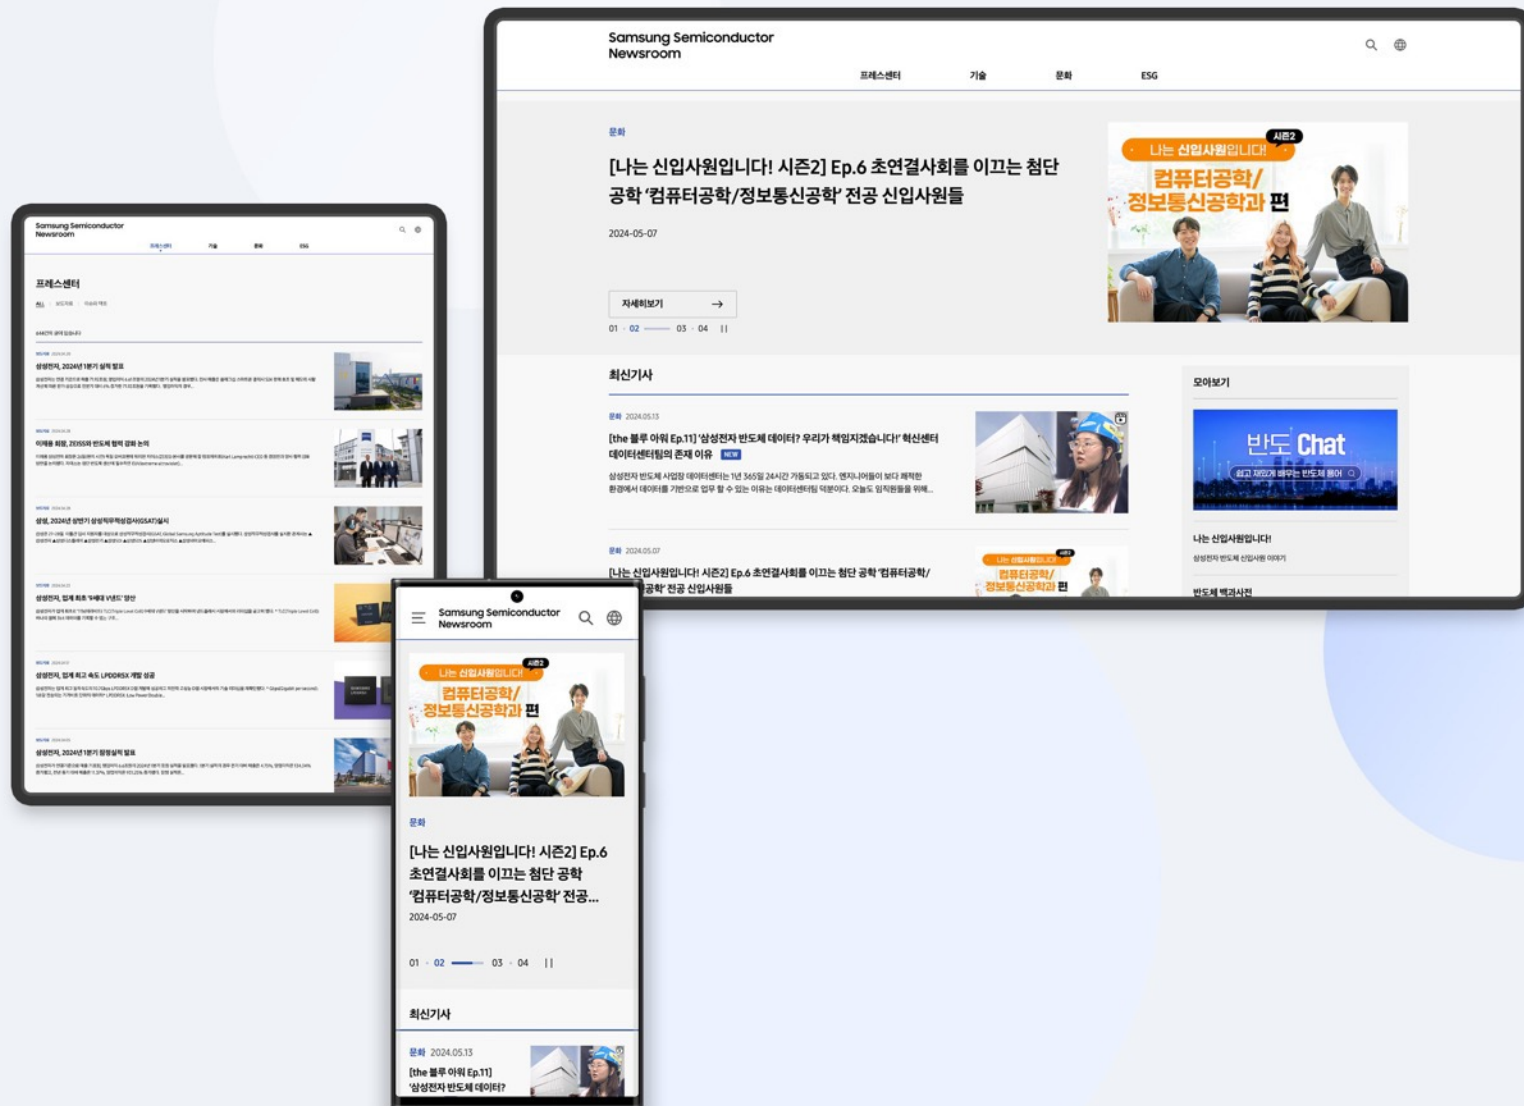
Samsung Semiconductor Newsroom

프레스센터 기술 문화 ESG

문화

[나는 신입사원입니다! 시즌2] Ep.6 초연결사회를 이끄는 첨단 공학 '컴퓨터공학/정보통신공학' 전공 신입사원들

2024-05-07

자세히보기

01 · 02 03 · 04

나는 신입사원입니다! 시즌2 컴퓨터공학/정보통신공학과 편

최신기사

문화 2024.05.13

[the 블루 아워 Ep.11] '삼성전자 반도체 데이터? 우리가 책임지겠습니다!' 혁신센터 데이터센터팀의 존재 이유 NEW

삼성전자 반도체 사업장 데이터센터는 1년 365일 24시간 가동되고 있다. 엔지니어들이 보다 쾌적한 환경에서 데이터를 기반으로 업무 할 수 있는 이유는 데이터센터팀 덕분이다. 오늘도 임직원들을 위해...

문화 2024.05.07

[나는 신입사원입니다! 시즌2] Ep.6 초연결사회를 이끄는 첨단 공학 '컴퓨터공학/정보통신공학' 전공 신입사원들

모아보기

반도 Chat

쉽고 재밌게 배우는 반도체 용어

나는 신입사원입니다!

삼성전자 반도체 신입사원 이야기

반도체 백과사전

Samsung Semiconductor Newsroom

프레스센터 기술 문화 ESG

프레스센터

삼성전자, 2024년 1분기 실적 발표

이재용 회장, ZEISS와 반도체 협력 강화 논의

삼성, 2024년 상반기 삼성직무적성검사(GSAT) 실시

삼성전자, 업계 최초 '9세대 V낸드' 양산

삼성전자, 업계 최고 속도 LPDDR5X 개발 성공

삼성전자, 2024년 1분기 잠정실적 발표

Samsung Semiconductor Newsroom

나는 신입사원입니다! 시즌2 컴퓨터공학/정보통신공학과 편

문화

[나는 신입사원입니다! 시즌2] Ep.6 초연결사회를 이끄는 첨단 공학 '컴퓨터공학/정보통신공학' 전공...

2024-05-07

01 · 02 03 · 04

최신기사

문화 2024.05.13

[the 블루 아워 Ep.11] '삼성전자 반도체 데이터?